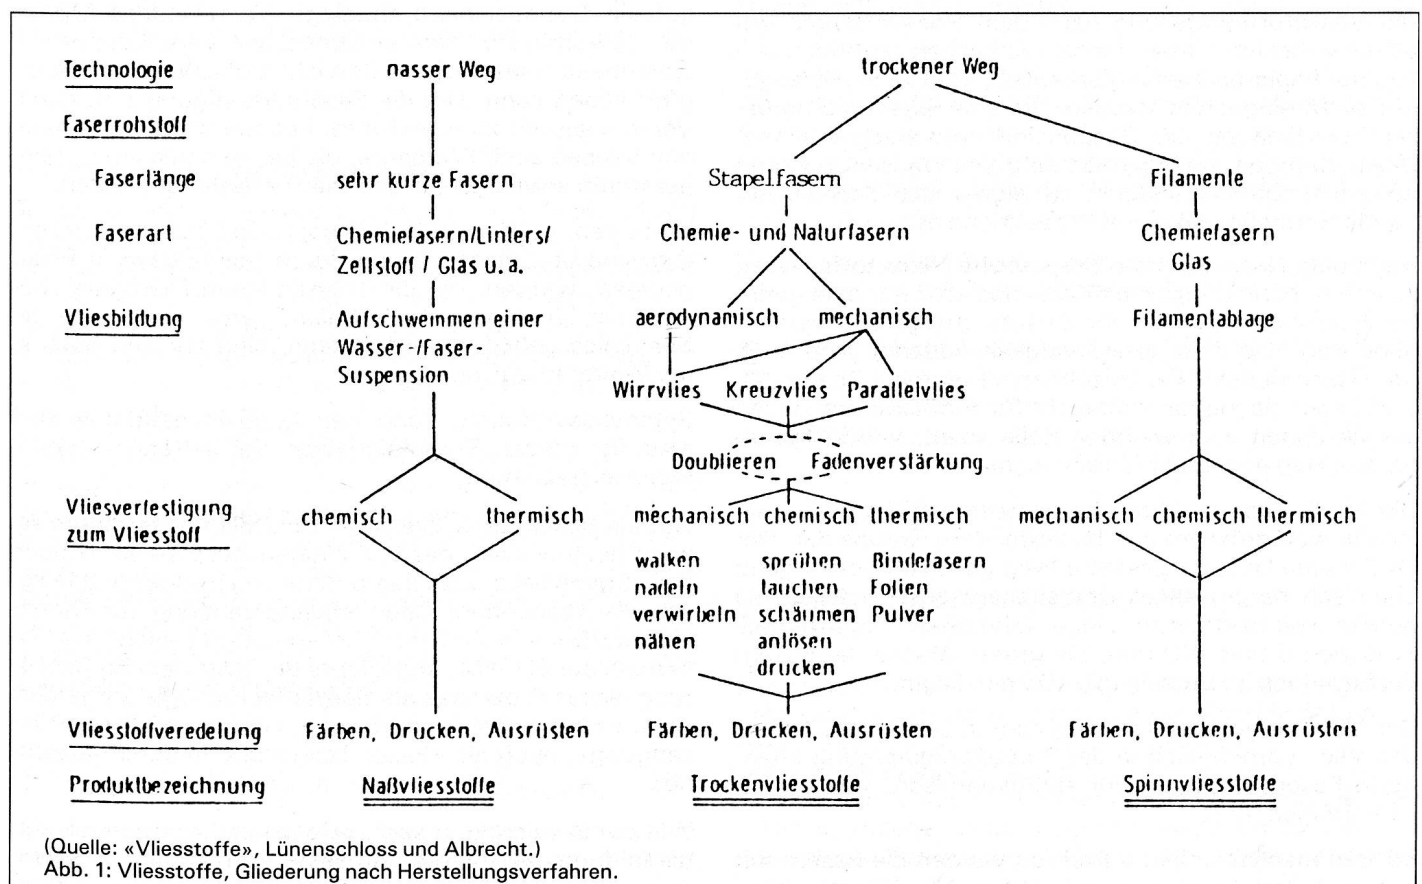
Technologie

Faserrohstoff

Faserlänge

Faserart

Vliesbildung

Vliesverfestigung zum Vliesstoff

Vliesstoffveredelung

Produktbezeichnung

nasser Weg

sehr kurze Fasern

Chemiefasern/Linters/ Zellstoff / Glas u. a.

Aufschwemmen einer Wasser-/Faser-Suspension

chemisch thermisch

Färben, Drucken, Ausrüsten

Naßvliesstoffe

trockener Weg

Stapelfasern

Chemie- und Naturfasern

aerodynamisch mechanisch

Wirrvlies Kreuzvlies Parallelvlies

Doublieren Fadenverstärkung

mechanisch chemisch thermisch

walken nadeln verwirbeln nähen

sprühen tauchen schäumen anlösen drucken

Bindefasern Folien Pulver

Färben, Drucken, Ausrüsten

Trockenvliesstoffe

Filamente

Chemiefasern Glas

Filamentablage

mechanisch chemisch thermisch

Färben, Drucken, Ausrüsten

Spinnvliesstoffe

(Quelle: «Vliesstoffe», Lünenschloss und Albrecht.)
Abb. 1: Vliesstoffe, Gliederung nach Herstellungsverfahren.